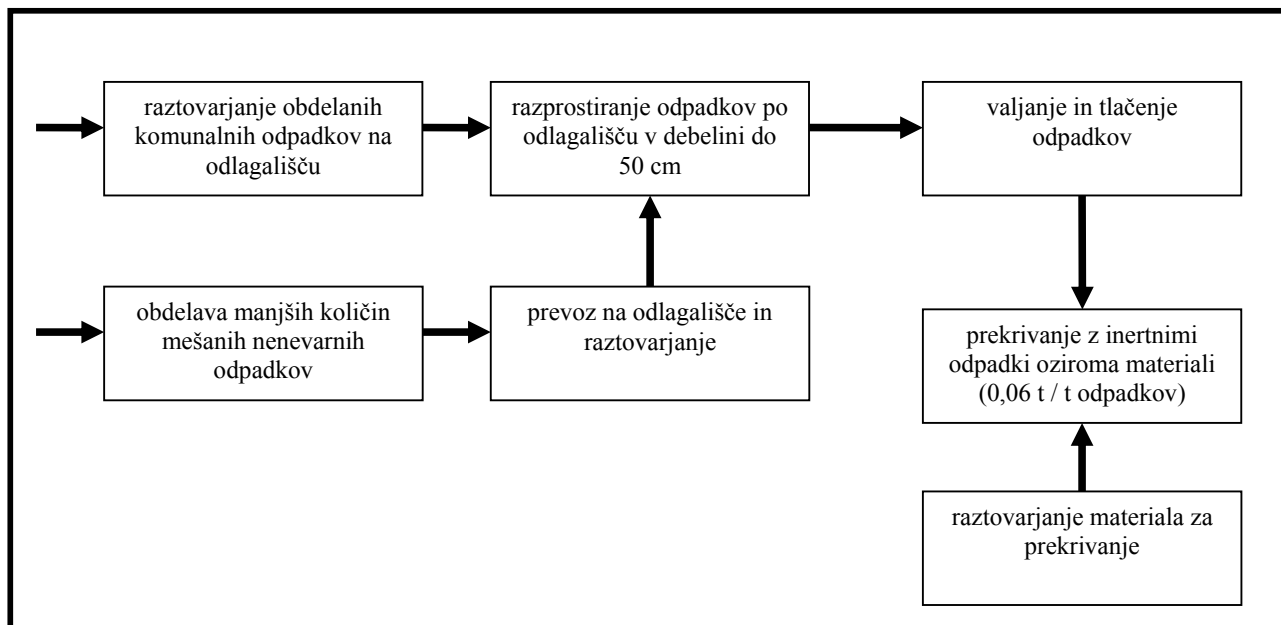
raztovarjanje obdelanih komunalnih odpadkov na odlagališču

razprostiranje odpadkov po odlagališču v debelini do 50 cm

valjanje in tlačenje odpadkov

obdelava manjših količin mešanih nenevarnih odpadkov

prevoz na odlagališče in raztovarjanje

prekrivanje z inertnimi odpadki oziroma materiali (0,06 t / t odpadkov)

raztovarjanje materiala za prekrivanje